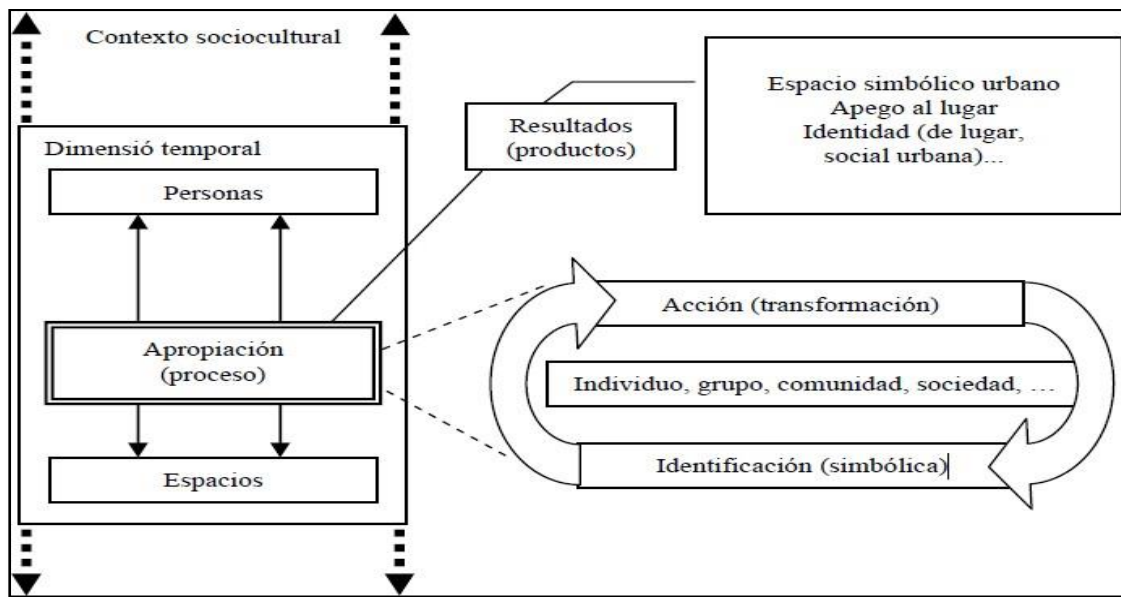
Contexto sociocultural

Dimensió temporal

Personas

Apropiación (proceso)

Espacios

Resultados (productos)

Espacio simbólico urbano
Apego al lugar
Identidad (de lugar, social urbana)...

Acción (transformación)

Individuo, grupo, comunidad, sociedad, ...

Identificación (simbólica)